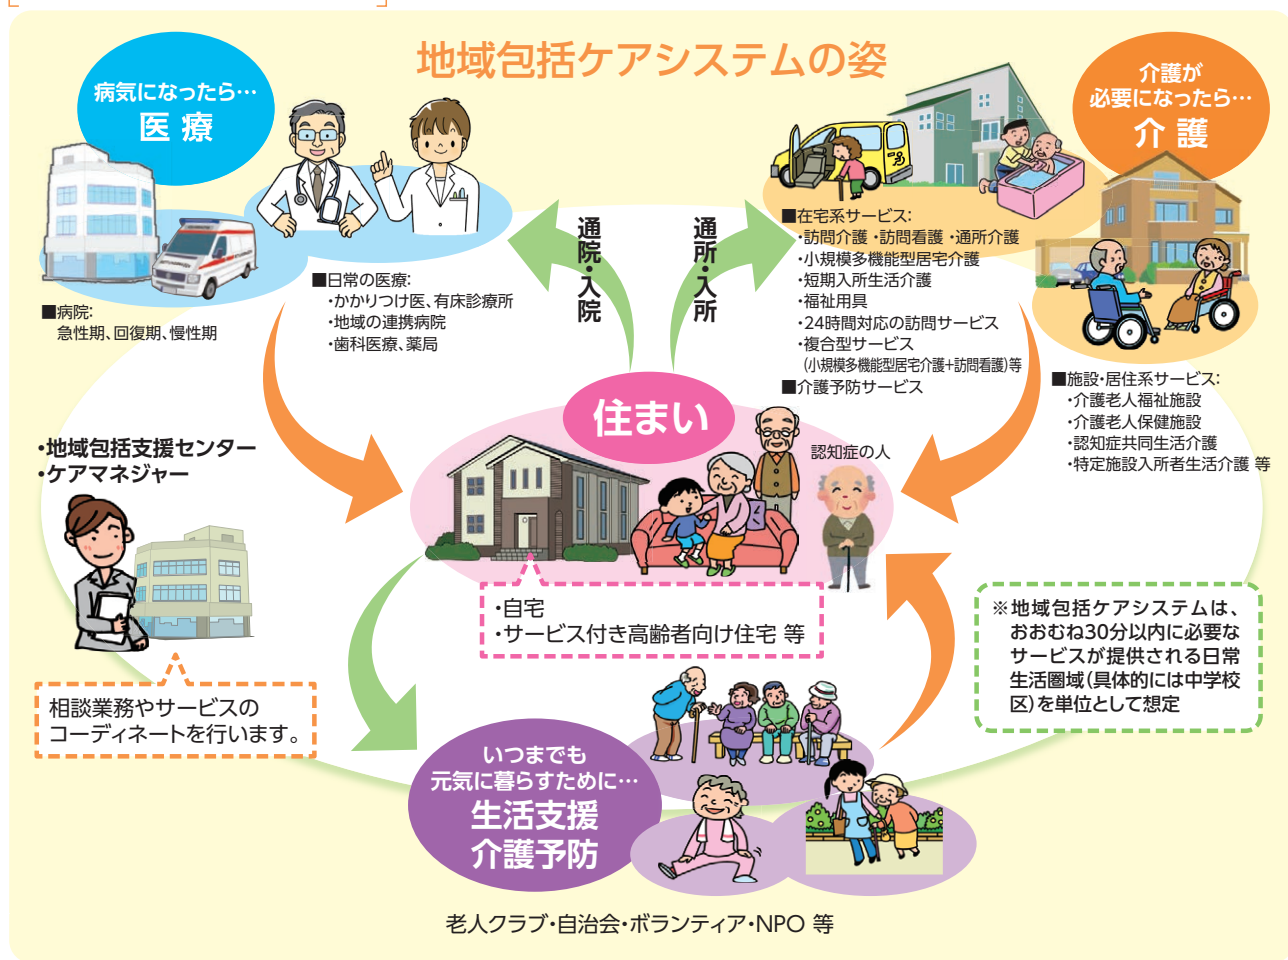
地域包括ケアシステムの姿

病気になったら…
医療

■病院:
急性期、回復期、慢性期

■日常の医療:
・かかりつけ医、有床診療所
・地域の連携病院
・歯科医療、薬局

通院・入院

通所・入所

介護が
必要になったら…
介護

■在宅系サービス:
・訪問介護 ・訪問看護 ・通所介護
・小規模多機能型居宅介護
・短期入所生活介護
・福祉用具
・24時間対応の訪問サービス
・複合型サービス
(小規模多機能型居宅介護+訪問看護)等
■介護予防サービス

■施設・居住系サービス:
・介護老人福祉施設
・介護老人保健施設
・認知症共同生活介護
・特定施設入所者生活介護 等

住まい

認知症の人

・地域包括支援センター
・ケアマネジャー

・自宅
・サービス付き高齢者向け住宅 等

相談業務やサービスの
コーディネートを行います。

※地域包括ケアシステムは、おおむね30分以内に必要なサービスが提供される日常生活圏域(具体的には中学校区)を単位として想定

いつまでも
元気に暮らすために…
生活支援
介護予防

老人クラブ・自治会・ボランティア・NPO 等